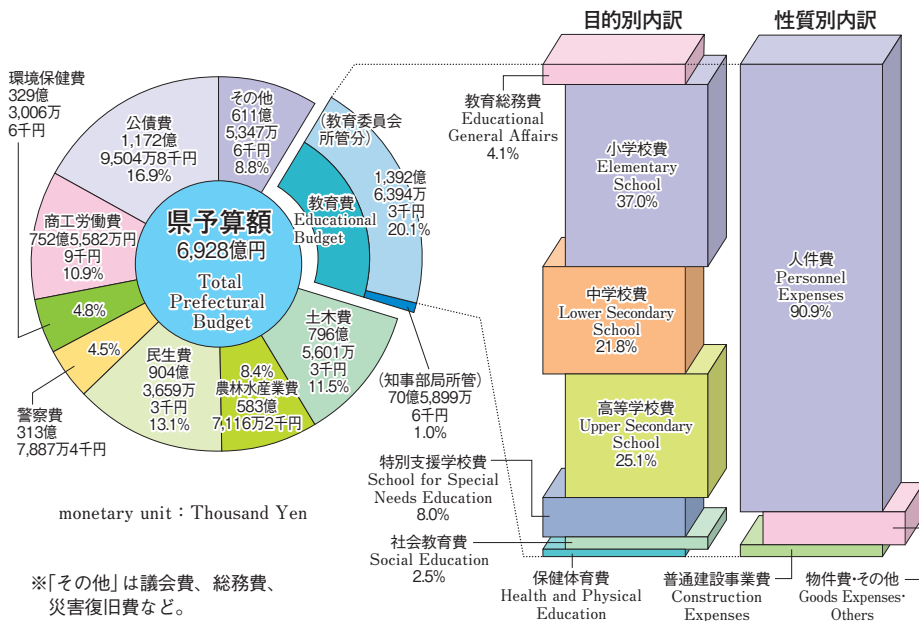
目的別内訳

性質別内訳

環境保健費
329億
3,006万
6千円

公債費
1,172億
9,504万8千円
16.9%

その他
611億
5,347万
6千円
8.8%

（教育委員会所管分）

1,392億
6,394万
3千円
20.1%

教育費
Educational
Budget

商工労働費
752億5,582万円
9千円
10.9%

県予算額
6,928億円
Total
Prefectural
Budget

4.8%

4.5%

民生費
904億
3,659万
3千円
13.1%

8.4%
農林水産業費
583億
7,116万2千円

土木費
796億
5,601万
3千円
11.5%

（知事部局所管）
70億5,899万
6千円
1.0%

警察費
313億
7,887万4千円

monetary unit：Thousand Yen

※「その他」は議会費、総務費、災害復旧費など。

教育総務費
Educational
General Affairs
4.1%

小学校費
Elementary
School
37.0%

中学校費
Lower Secondary
School
21.8%

高等学校費
Upper Secondary
School
25.1%

特別支援学校費
School for Special
Needs Education
8.0%

社会教育費
Social Education
2.5%

保健体育費
Health and Physical
Education

人件費
Personnel
Expenses
90.9%

普通建設事業費
Construction
Expenses

物件費・その他
Goods Expenses・
Others